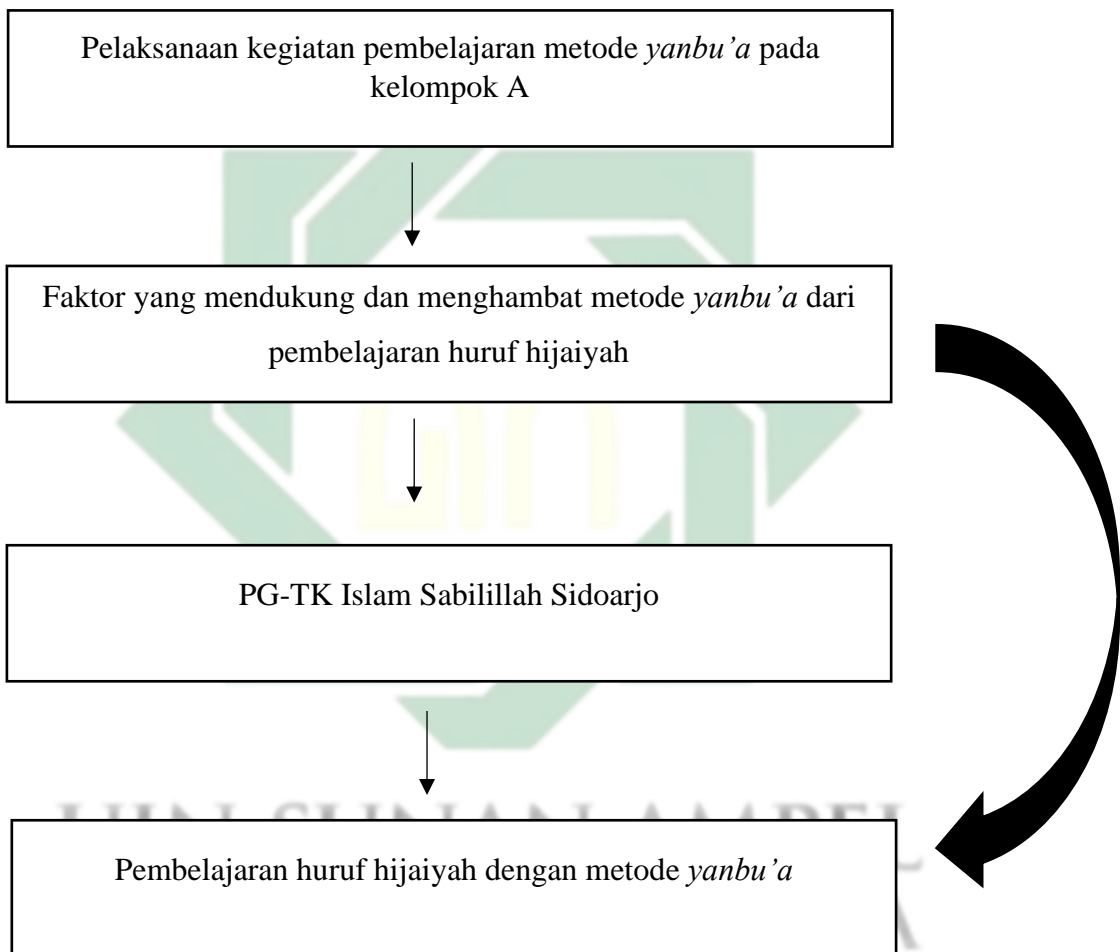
Pelaksanaan kegiatan pembelajaran metode *yanbu'a* pada kelompok A

Faktor yang mendukung dan menghambat metode *yanbu'a* dari pembelajaran huruf hijaiyah

PG-TK Islam Sabilillah Sidoarjo

Pembelajaran huruf hijaiyah dengan metode *yanbu'a*